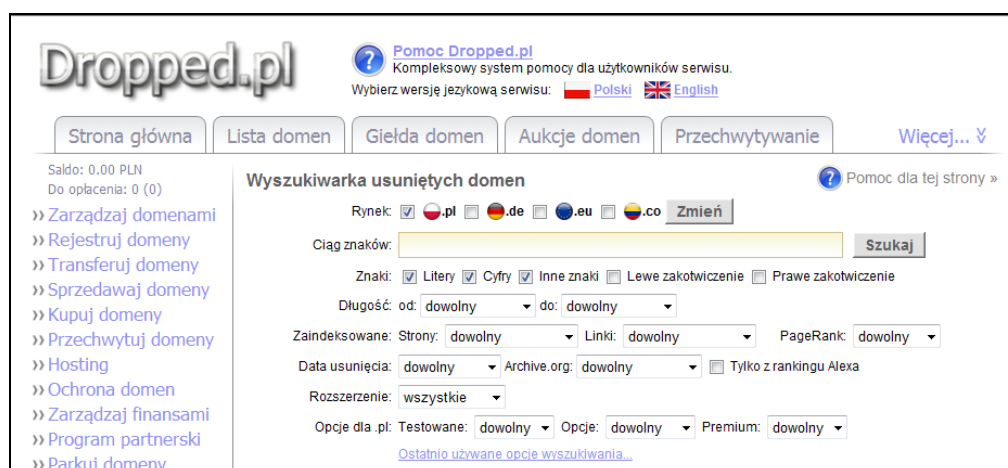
Dropped.pl

Pomoc Dropped.pl
Kompleksowy system pomocy dla użytkowników serwisu.
Wybierz wersję jezykową serwisu: Polski English

Strona główna | Lista domen | Giełda domen | Aukcje domen | Przechwytywanie | Więcej...

Saldo: 0.00 PLN
Do opłacenia: 0 (0)
›› Zarządzaj domenami
›› Rejestruj domeny
›› Transferuj domeny
›› Sprzedawaj domeny
›› Kupuj domeny
›› Przechwytuj domeny
›› Hosting
›› Ochrona domen
›› Zarządzaj finansami
›› Program partnerski
›› Parkuj domeny

Wyszukiwarka usuniętych domen

Pomoc dla tej strony »

Rynek: .pl .de .eu .co Zmień

Ciąg znaków: Szukaj

Znaki: Litery Cyfry Inne znaki Lewe zakotwiczenie Prawe zakotwiczenie

Długość: od: dowolny do: dowolny

Zaindeksowane: Strony: dowolny Linki: dowolny PageRank: dowolny

Data usunięcia: dowolny Archive.org: dowolny Tylko z rankingu Alexa

Rozszerzenie: wszystkie

Opcje dla .pl: Testowane: dowolny Opcje: dowolny Premium: dowolny

Ostatnio używane opcje wyszukiwania...